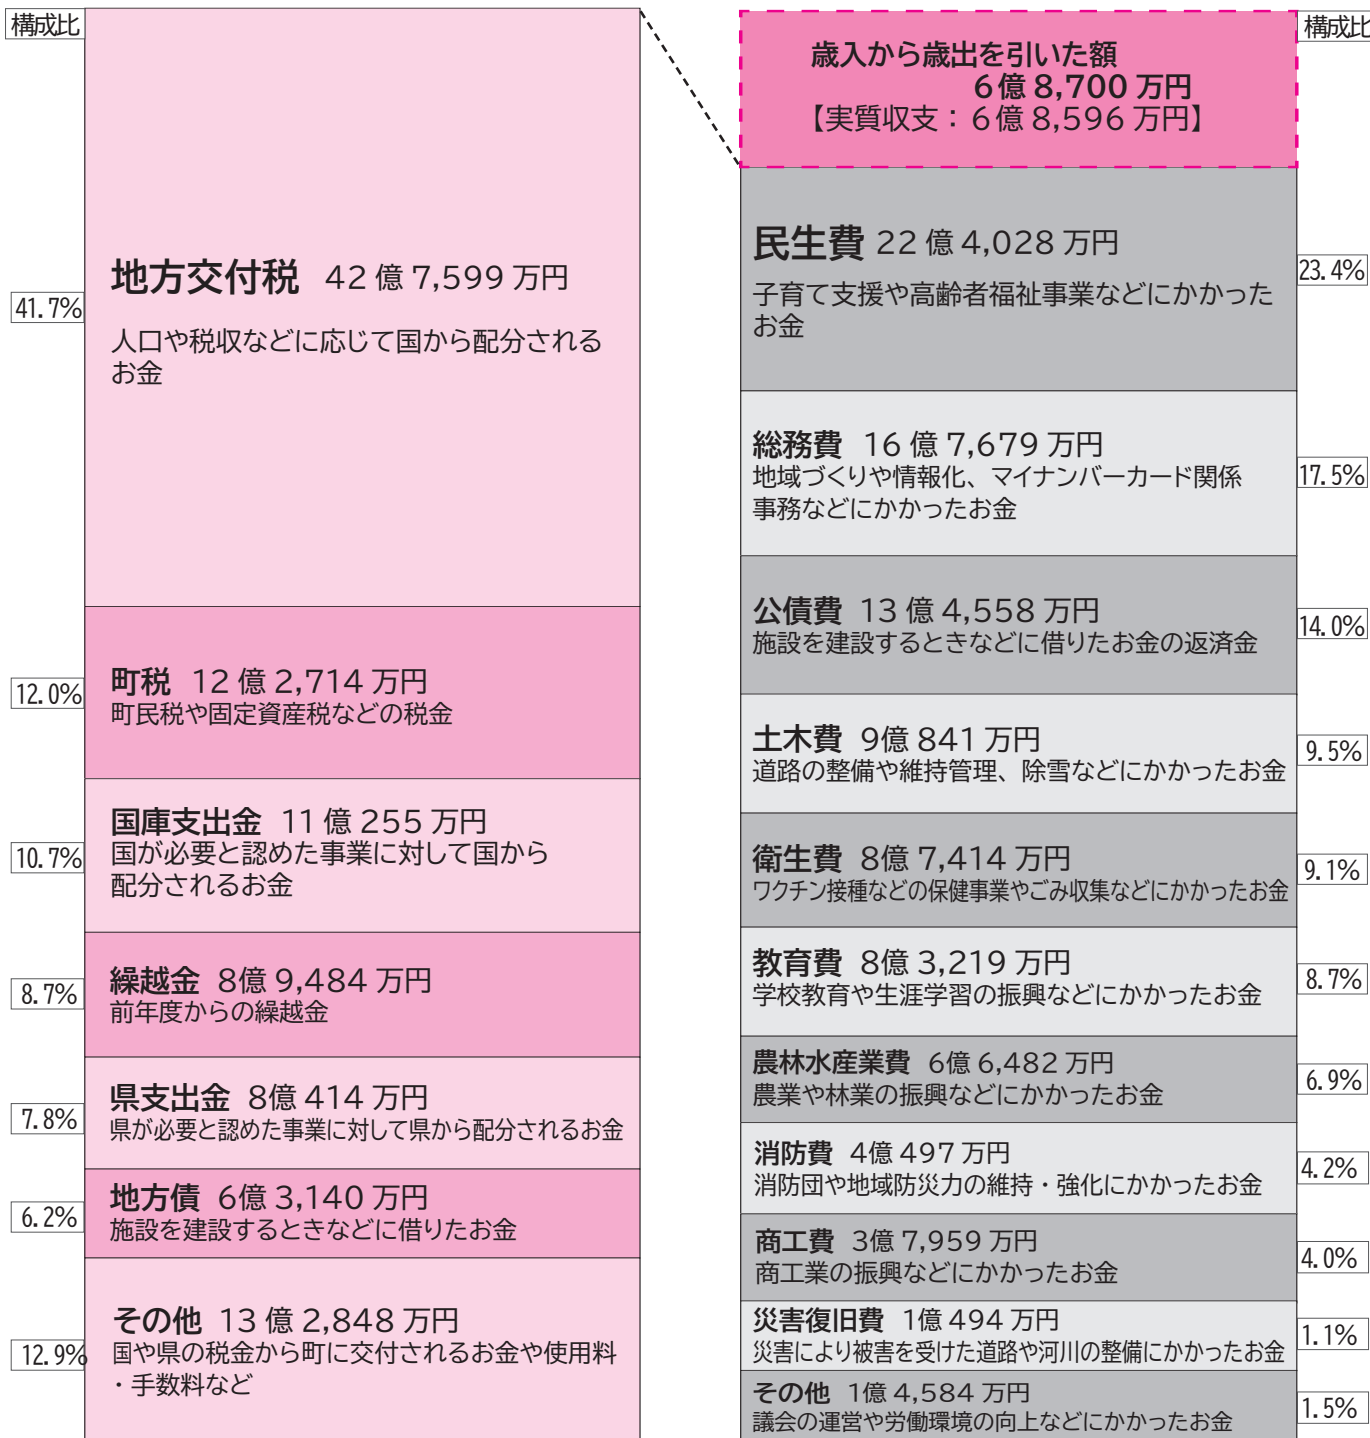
構成比

地方交付税 42 億 7,599 万円
人口や税収などに応じて国から配分されるお金
41.7%

町税 12 億 2,714 万円
町民税や固定資産税などの税金
12.0%

国庫支出金 11 億 255 万円
国が必要と認めた事業に対して国から配分されるお金
10.7%

繰越金 8億 9,484 万円
前年度からの繰越金
8.7%

県支出金 8億 414 万円
県が必要と認めた事業に対して県から配分されるお金
7.8%

地方債 6億 3,140 万円
施設を建設するときなどに借りたお金
6.2%

その他 13 億 2,848 万円
国や県の税金から町に交付されるお金や使用料・手数料など
12.9%

構成比

歳入から歳出を引いた額
6億 8,700 万円
【実質収支：6億 8,596 万円】

民生費 22 億 4,028 万円
子育て支援や高齢者福祉事業などにかかったお金
23.4%

総務費 16 億 7,679 万円
地域づくりや情報化、マイナンバーカード関係事務などにかかったお金
17.5%

公債費 13 億 4,558 万円
施設を建設するときなどに借りたお金の返済金
14.0%

土木費 9億 841 万円
道路の整備や維持管理、除雪などにかかったお金
9.5%

衛生費 8億 7,414 万円
ワクチン接種などの保健事業やごみ収集などにかかったお金
9.1%

教育費 8億 3,219 万円
学校教育や生涯学習の振興などにかかったお金
8.7%

農林水産業費 6億 6,482 万円
農業や林業の振興などにかかったお金
6.9%

消防費 4億 497 万円
消防団や地域防災力の維持・強化にかかったお金
4.2%

商工費 3億 7,959 万円
商工業の振興などにかかったお金
4.0%

災害復旧費 1億 494 万円
災害により被害を受けた道路や河川の整備にかかったお金
1.1%

その他 1億 4,584 万円
議会の運営や労働環境の向上などにかかったお金
1.5%